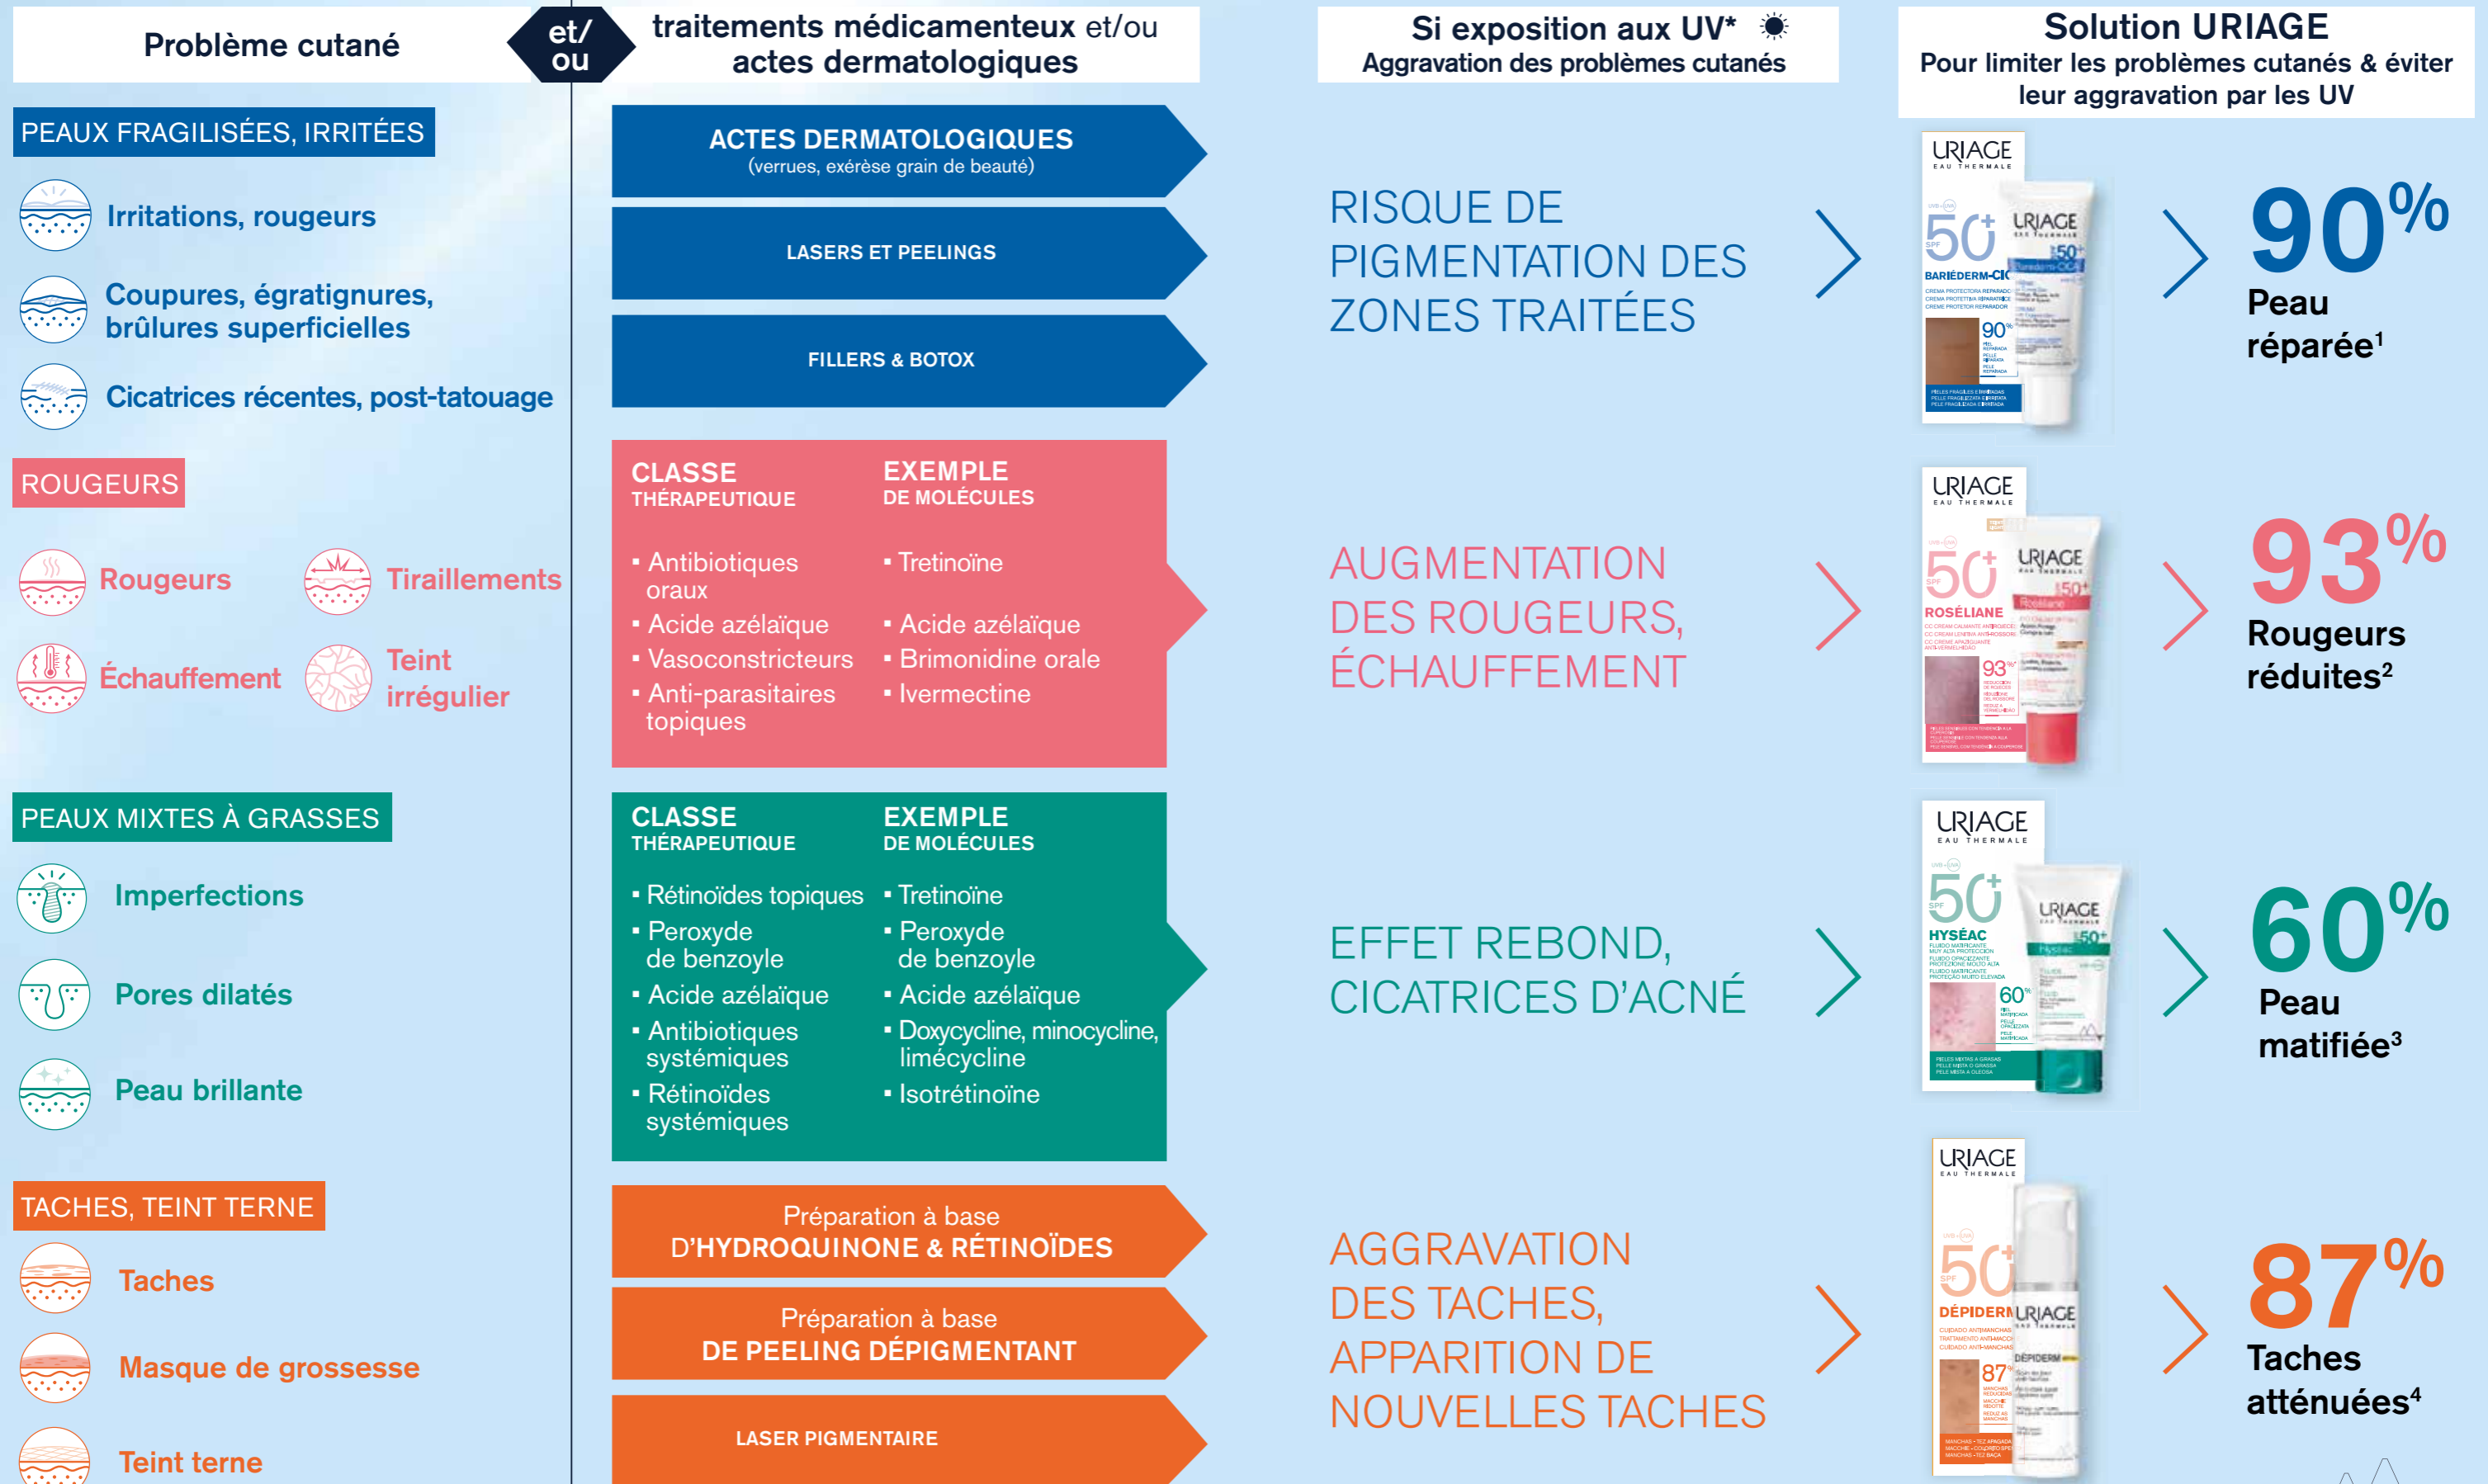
Problème cutané

et/ ou

traitements médicamenteux et/ou actes dermatologiques

Si exposition aux UV*
Aggravation des problèmes cutanés

Solution URIAGE
Pour limiter les problèmes cutanés & éviter leur aggravation par les UV

PEAUX FRAGILISÉES, IRRITÉES

Irritations, rougeurs

Coupures, égratignures, brûlures superficielles

Cicatrices récentes, post-tatouage

ACTES DERMATOLOGIQUES
(verrues, exérèse grain de beauté)

LASERS ET PEELINGS

FILLERS & BOTOX

RISQUE DE PIGMENTATION DES ZONES TRAITÉES

URIAGE EAU THERMALE
50+ SPF
BARIÉDERM-CICA
90%

90%
Peau réparée$^1$

ROUGEURS

Rougeurs

Tiraillements

Échauffement

Teint irrégulier

| CLASSE THÉRAPEUTIQUE | EXEMPLE DE MOLÉCULES |
|---|---|
| ▪ Antibiotiques oraux | ▪ Tretinoïne |
| ▪ Acide azélaïque | ▪ Acide azélaïque |
| ▪ Vasoconstricteurs | ▪ Brimonidine orale |
| ▪ Anti-parasitaires topiques | ▪ Ivermectine |

AUGMENTATION DES ROUGEURS, ÉCHAUFFEMENT

URIAGE EAU THERMALE
50+ SPF
ROSÉLIANE
93%

93%
Rougeurs réduites$^2$

PEAUX MIXTES À GRASSES

Imperfections

Pores dilatés

Peau brillante

| CLASSE THÉRAPEUTIQUE | EXEMPLE DE MOLÉCULES |
|---|---|
| ▪ Rétinoïdes topiques | ▪ Tretinoïne |
| ▪ Peroxyde de benzoyle | ▪ Peroxyde de benzoyle |
| ▪ Acide azélaïque | ▪ Acide azélaïque |
| ▪ Antibiotiques systémiques | ▪ Doxycycline, minocycline, limécycline |
| ▪ Rétinoïdes systémiques | ▪ Isotrétinoïne |

EFFET REBOND, CICATRICES D'ACNÉ

URIAGE EAU THERMALE
50+ SPF
HYSÉAC
60%

60%
Peau matifiée$^3$

TACHES, TEINT TERNE

Taches

Masque de grossesse

Teint terne

Préparation à base D'HYDROQUINONE & RÉTINOÏDES

Préparation à base DE PEELING DÉPIGMENTANT

LASER PIGMENTAIRE

AGGRAVATION DES TACHES, APPARITION DE NOUVELLES TACHES

URIAGE EAU THERMALE
50+ SPF
DÉPIDERM
87%

87%
Taches atténuées$^4$